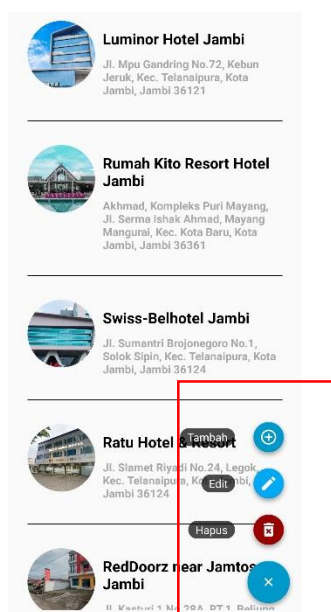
Luminor Hotel Jambi

Jl. Mpu Gandring No.72, Kebun Jeruk, Kec. Telanaipura, Kota Jambi, Jambi 36121

Rumah Kito Resort Hotel Jambi

Akhmad, Kompleks Puri Mayang, Jl. Serma Ishak Ahmad, Mayang Mangurai, Kec. Kota Baru, Kota Jambi, Jambi 36361

Swiss-Belhotel Jambi

Jl. Sumantri Brojonegoro No.1, Solok Sipin, Kec. Telanaipura, Kota Jambi, Jambi 36124

Ratu Hotel & Resort

Jl. Slamet Riyadi No.24, Legok, Kec. Telanaipura, K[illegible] Jambi 36124

Tambah

Edit

Hapus

RedDoorz near Jamtos Jambi

Jl. Kasturi 1 No.28A, RT.1, Beliung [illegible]